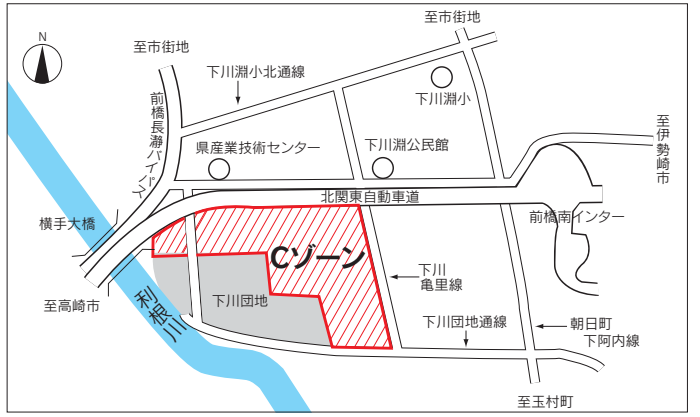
N

至市街地

至市街地

下川淵小北通線

下川淵小

前橋長瀞バイパス

県産業技術センター

下川淵公民館

至伊勢崎市

北関東自動車道

前橋南インター

横手大橋

Cゾーン

下川亀里線

下川団地

至高崎市

利根川

下川団地通線

朝日町下阿内線

至玉村町